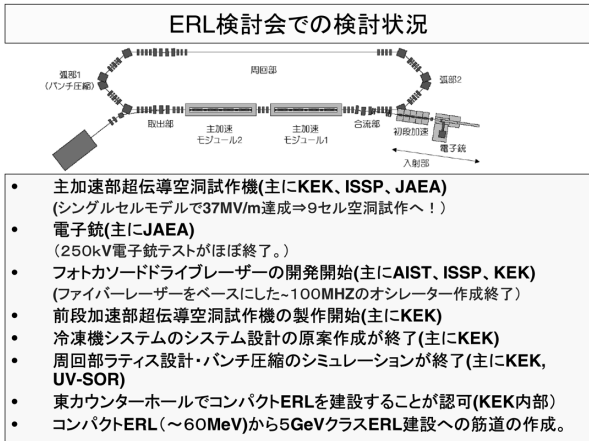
ERL検討会での検討状況

弧部1
(バンチ圧縮)

周回部

弧部2

取出部

主加速
モジュール2

主加速
モジュール1

合流部

初段加速

電子銃

入射部

• 主加速部超伝導空洞試作機(主にKEK、ISSP、JAEA)
(シングルセルモデルで37MV/m達成⇒9セル空洞試作へ！)
• 電子銃(主にJAEA)
(250kV電子銃テストがほぼ終了。)
• フォトカソードドライブレーザーの開発開始(主にAIST、ISSP、KEK)
(ファイバーレーザーをベースにした~100MHZのオシレーター作成終了)
• 前段加速部超伝導空洞試作機の製作開始(主にKEK)
• 冷凍機システムのシステム設計の原案作成が終了(主にKEK)
• 周回部ラティス設計・バンチ圧縮のシミュレーションが終了(主にKEK, UV-SOR)
• 東カウンターホールでコンパクトERLを建設することが認可(KEK内部)
• コンパクトERL(～60MeV)から5GeVクラスERL建設への筋道の作成。